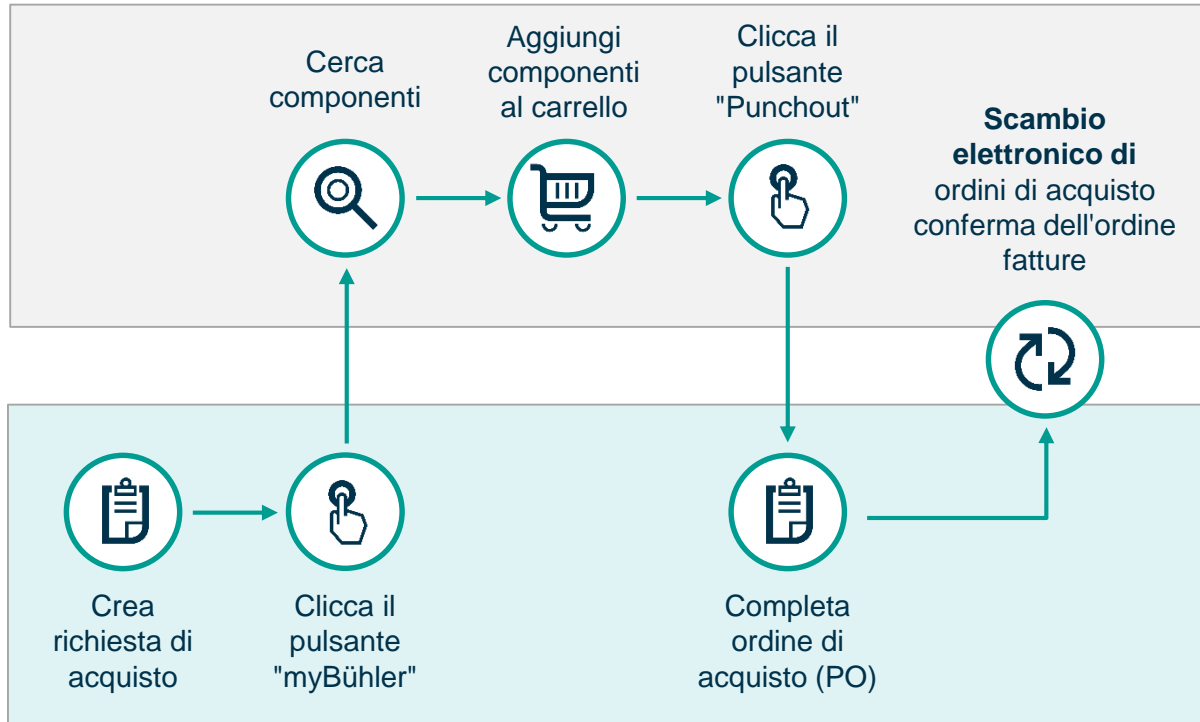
Cerca componenti

Aggiungi componenti al carrello

Clicca il pulsante "Punchout"

**Scambio elettronico di**
ordini di acquisto
conferma dell'ordine
fatture

Crea richiesta di acquisto

Clicca il pulsante "myBühler"

Completa ordine di acquisto (PO)